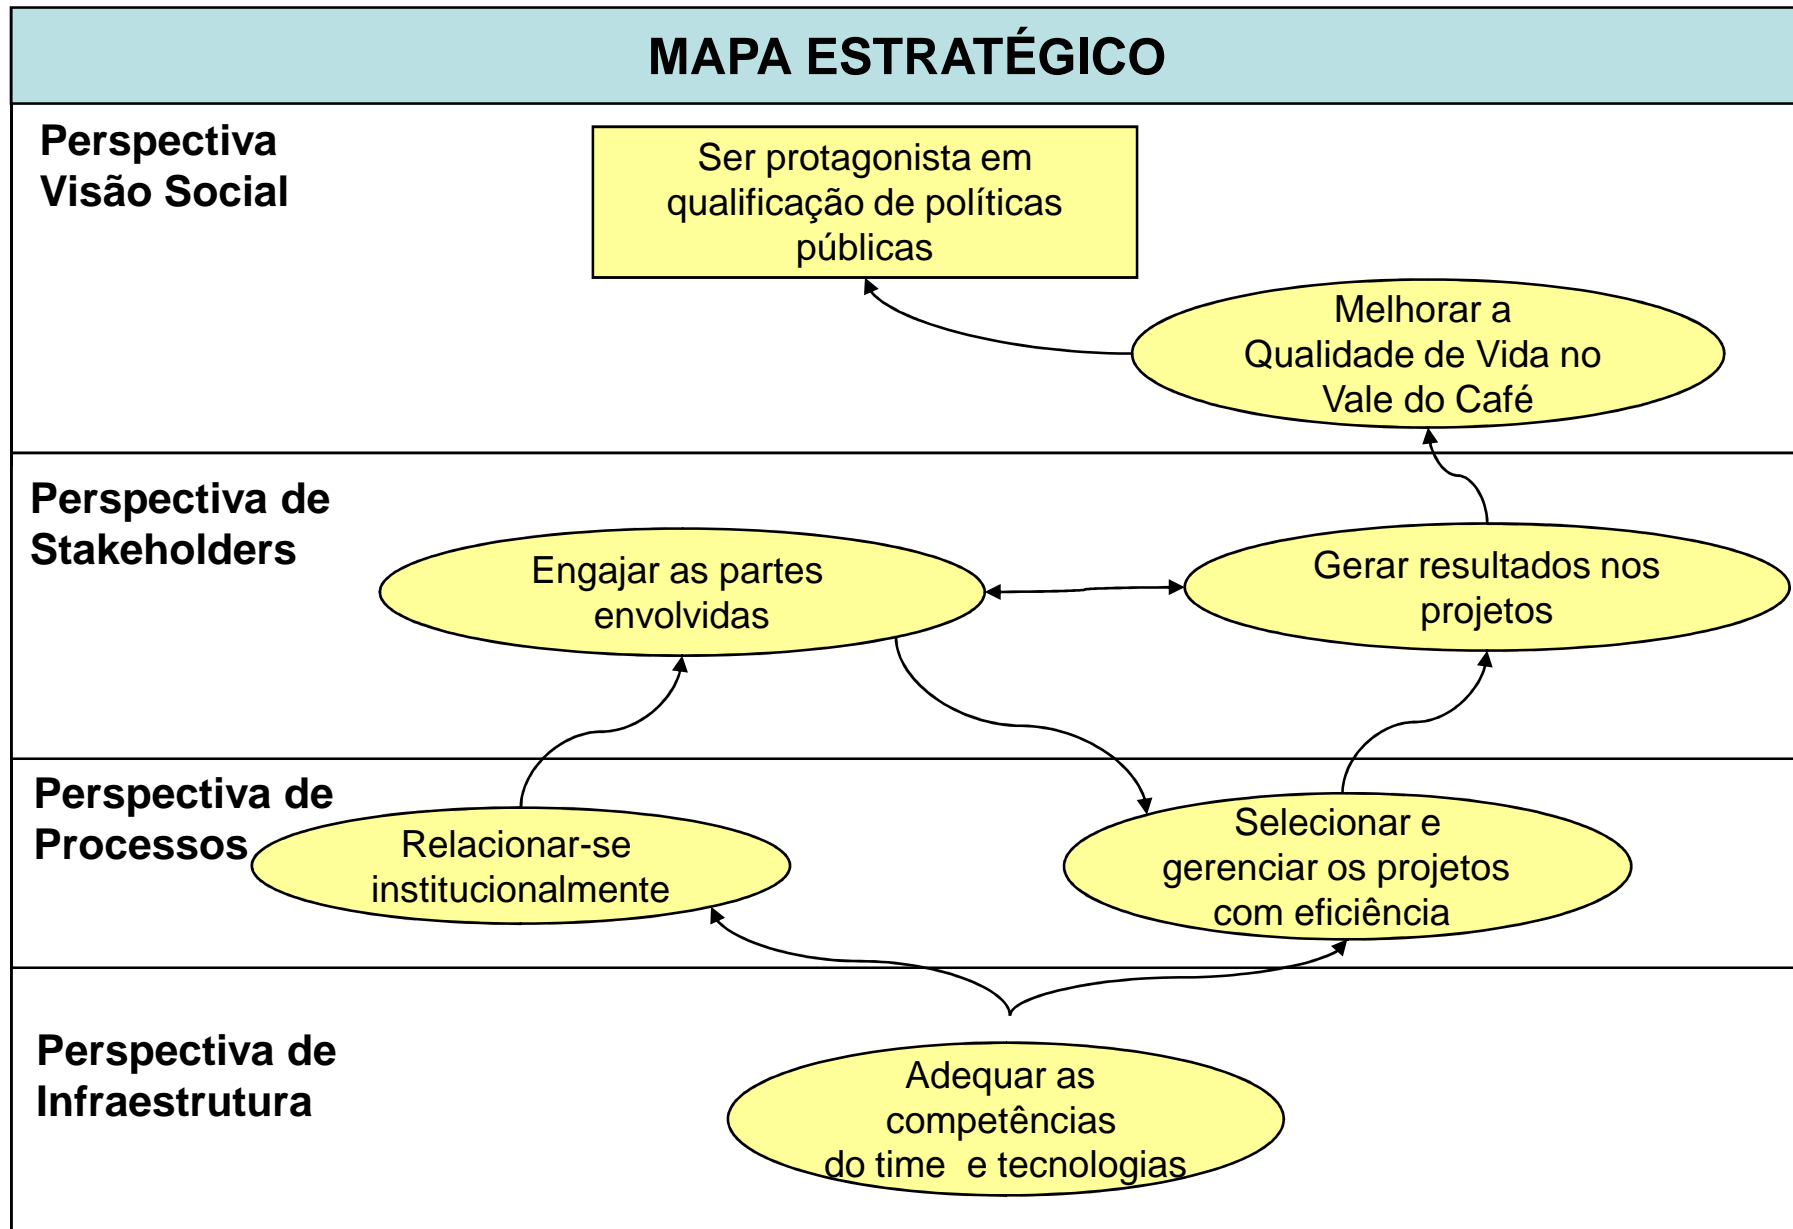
MAPA ESTRATÉGICO

Perspectiva Visão Social

Ser protagonista em qualificação de políticas públicas

Melhorar a Qualidade de Vida no Vale do Café

Perspectiva de Stakeholders

Engajar as partes envolvidas

Gerar resultados nos projetos

Perspectiva de Processos

Relacionar-se institucionalmente

Selecionar e gerenciar os projetos com eficiência

Perspectiva de Infraestrutura

Adequar as competências do time e tecnologias